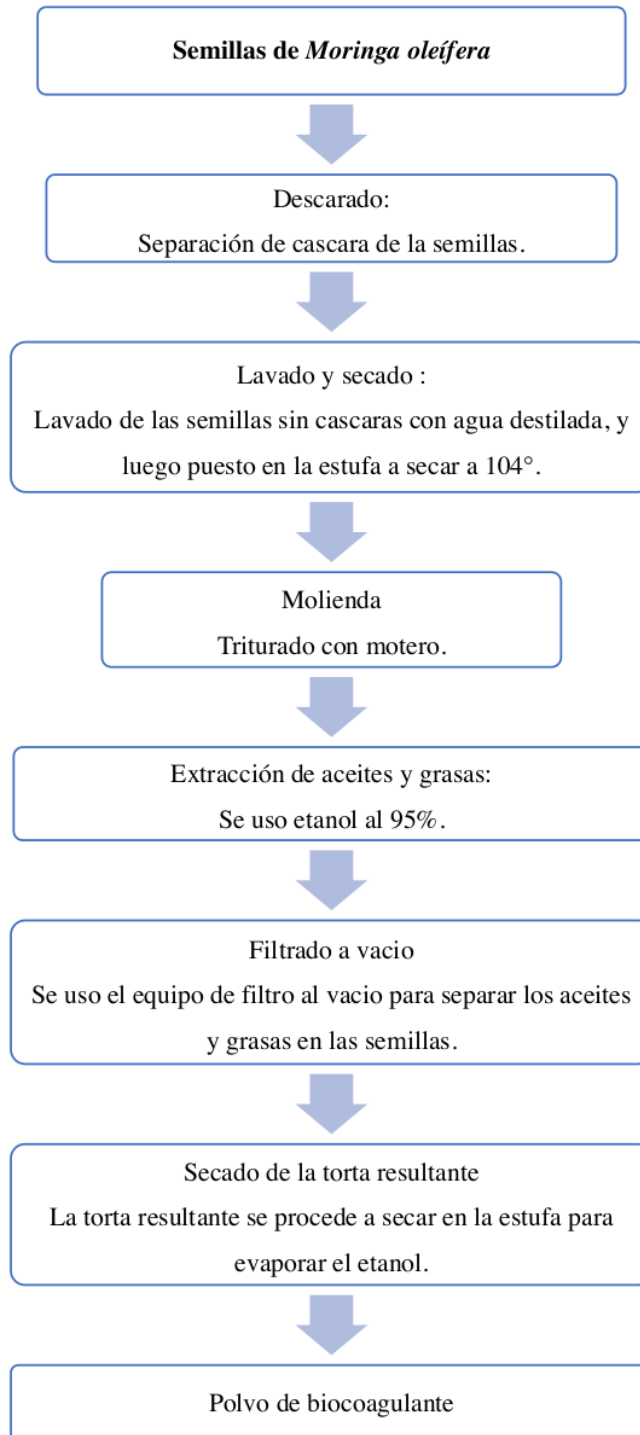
Semillas de Moringa oleífera

Descarado:
Separación de cascara de la semillas.

Lavado y secado :
Lavado de las semillas sin cascaras con agua destilada, y luego puesto en la estufa a secar a 104°.

Molienda
Triturado con motero.

Extracción de aceites y grasas:
Se uso etanol al 95%.

Filtrado a vacio
Se uso el equipo de filtro al vacio para separar los aceites y grasas en las semillas.

Secado de la torta resultante
La torta resultante se procede a secar en la estufa para evaporar el etanol.

Polvo de biocoagulante